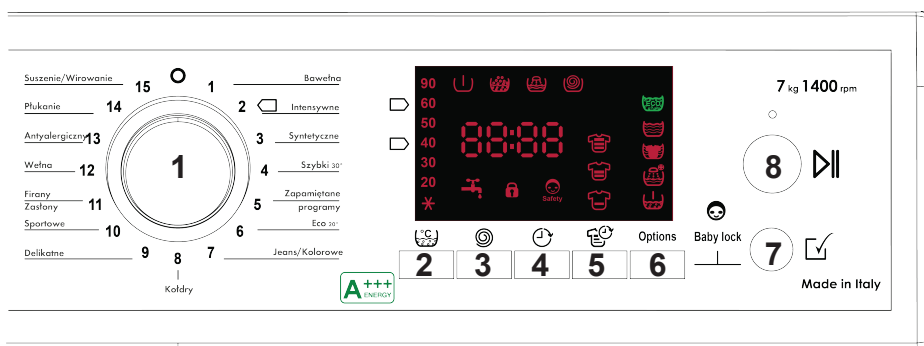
Suszenie/Wirowanie 15
Płukanie 14
Antyalergiczny 13
Wełna 12
Firany Zasłony 11
Sportowe 10
Delikatne 9
8 Kołdry
0
1 Bawełna
2 Intensywne
3 Syntetyczne
4 Szybki 30°
5 Zapamiętane programy
6 Eco 20°
7 Jeans/Kolorowe

1

90
60
50
40
30
20
88:88
Safety
ECO

°C
2
3
4
5
Options
6
Baby lock

A+++ ENERGY

7 kg 1400 rpm
8
7
Made in Italy